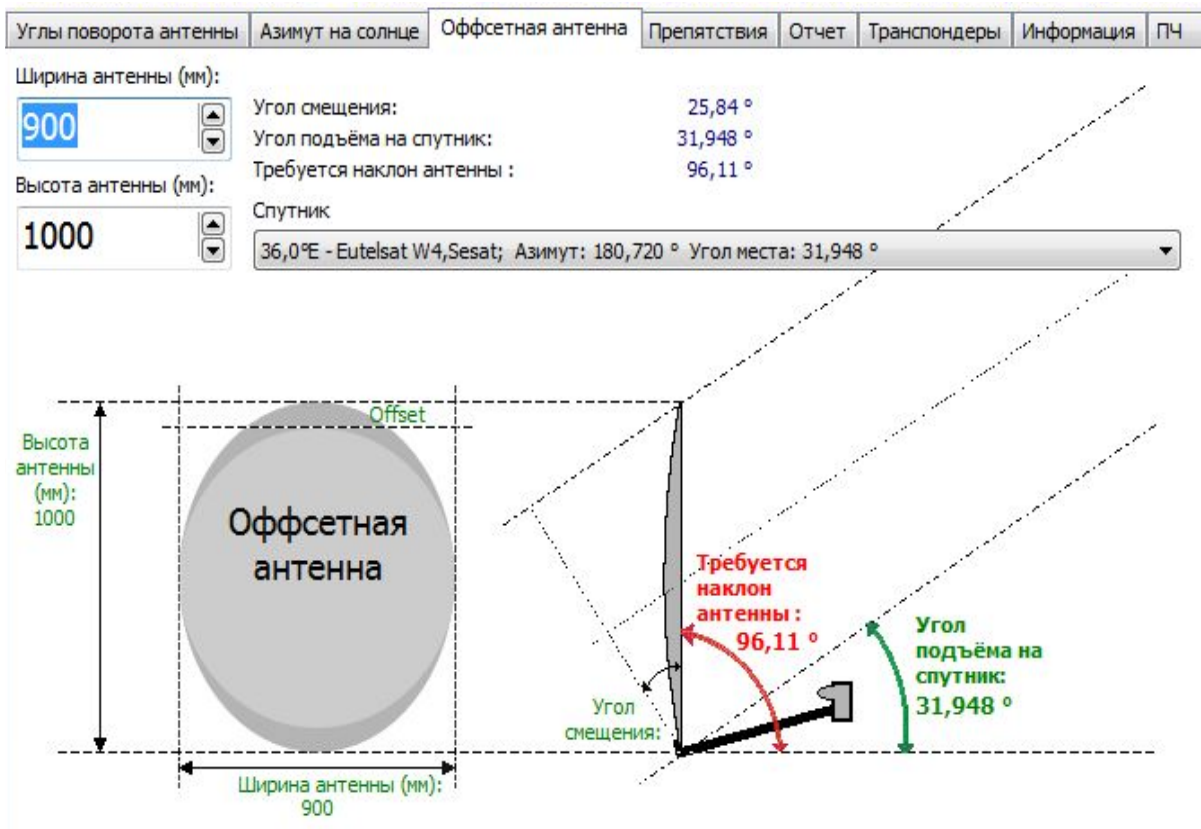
Углы поворота антенны | Азимут на солнце | Оффсетная антенна | Препятствия | Отчет | Транспондеры | Информация | ПЧ

Ширина антенны (мм):
900
Высота антенны (мм):
1000

Угол смещения: 25,84 °
Угол подъёма на спутник: 31,948 °
Требуется наклон антенны : 96,11 °

Спутник
36,0°E - Eutelsat W4,Sesat; Азимут: 180,720 ° Угол места: 31,948 °

Высота антенны (мм): 1000
Offset
Оффсетная антенна
Ширина антенны (мм): 900

Требуется наклон антенны : 96,11 °
Угол смещения:
Угол подъёма на спутник: 31,948 °